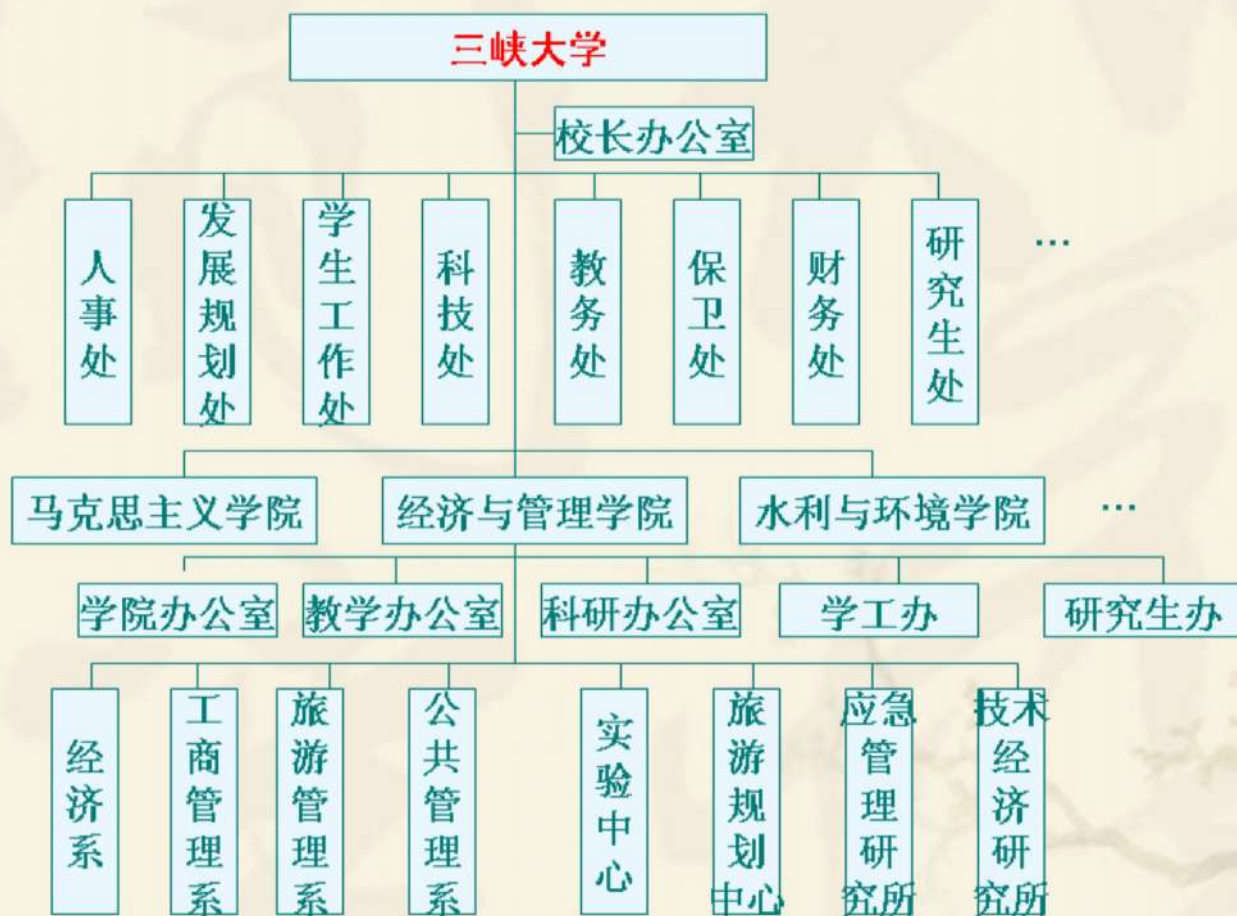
三峡大学

校长办公室

人事处

发展规划处

学生工作处

科技处

教务处

保卫处

财务处

研究生处

…

马克思主义学院

经济与管理学院

水利与环境学院

…

学院办公室

教学办公室

科研办公室

学工办

研究生办

经济系

工商管理系

旅游管理系

公共管理系

实验中心

旅游规划中心

应急管理研究所

技术经济研究所